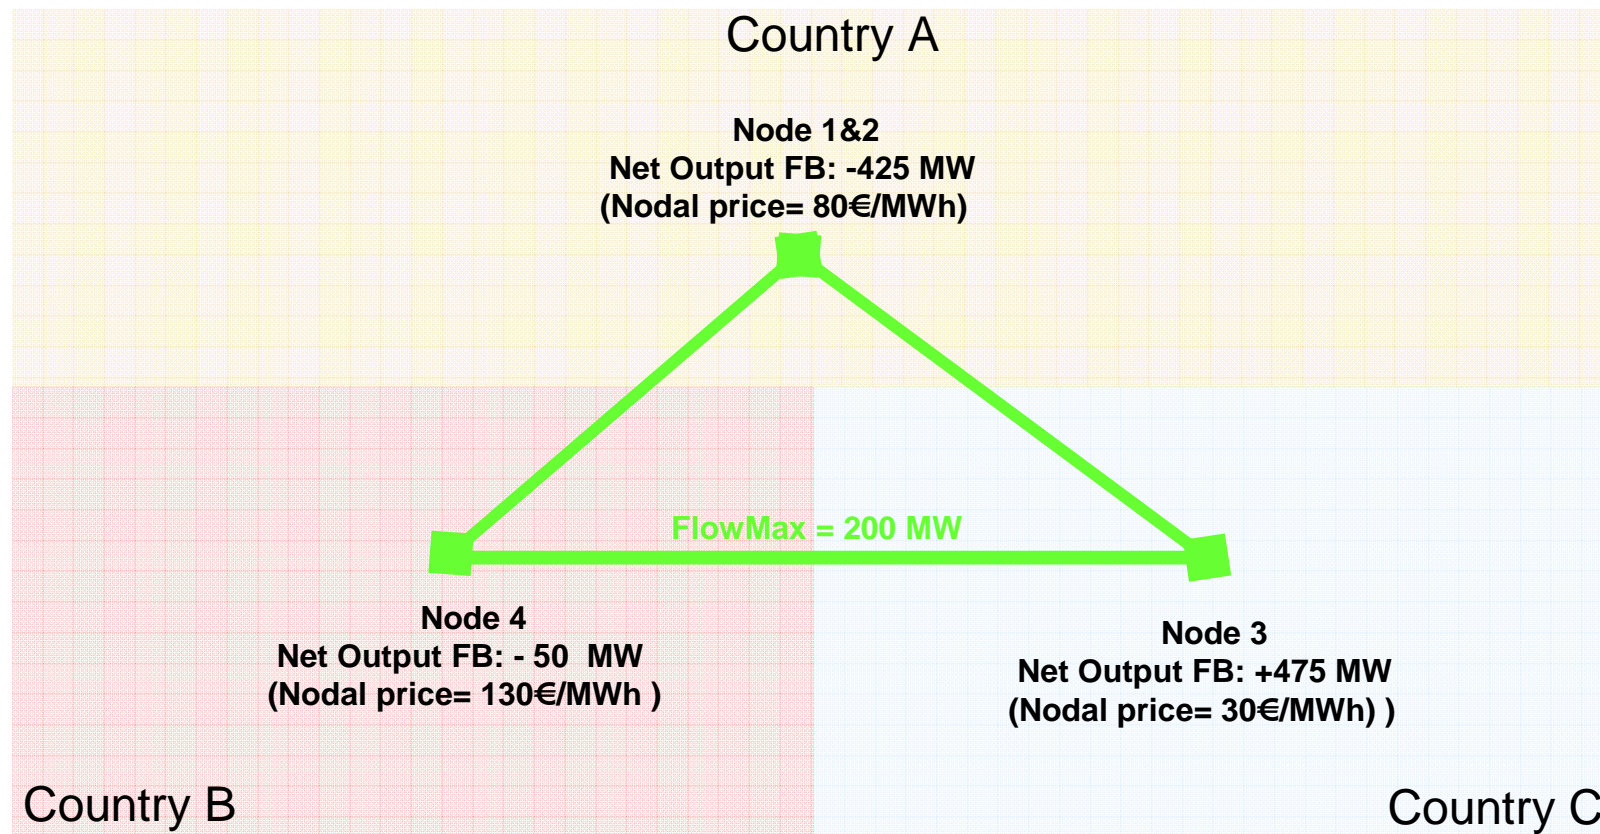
Country A

Node 1&2
Net Output FB: -425 MW
(Nodal price= 80€/MWh)

FlowMax = 200 MW

Node 4
Net Output FB: - 50 MW
(Nodal price= 130€/MWh )

Node 3
Net Output FB: +475 MW
(Nodal price= 30€/MWh) )

Country B

Country C